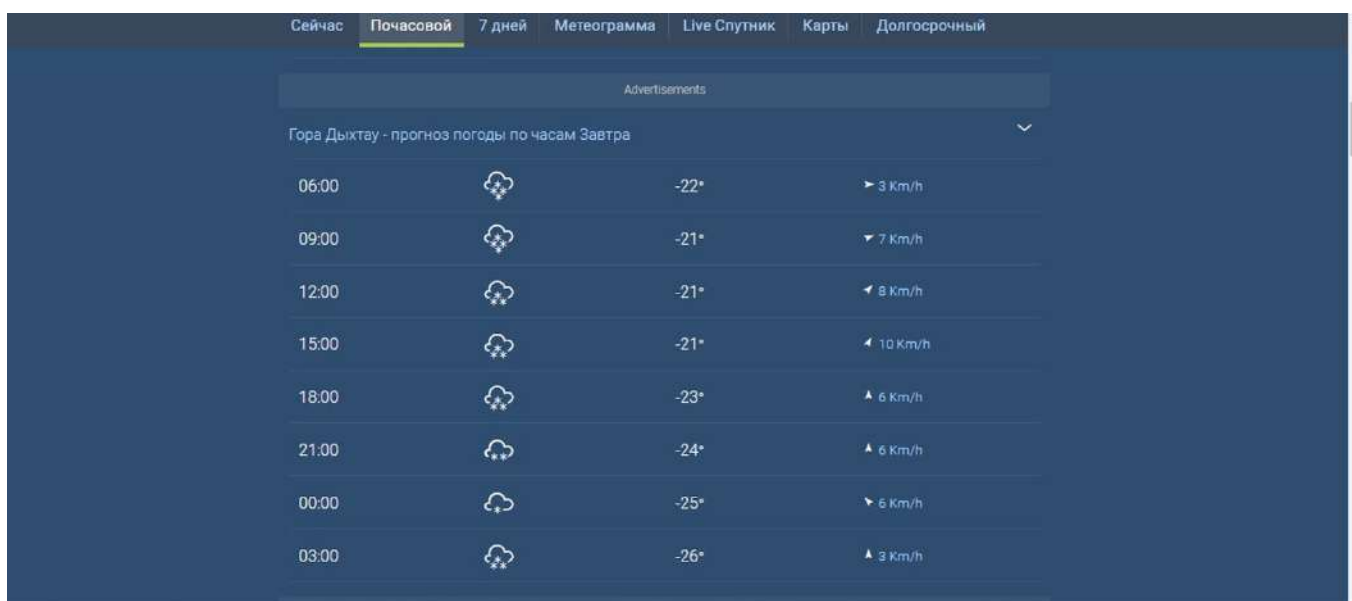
Сейчас Почасовой 7 дней Метеограмма Live Спутник Карты Долгосрочный

Advertisements

Гора Дыхтау - прогноз погоды по часам Завтра

| | | |
|---|---|---|
| 06:00 | -22° | 3 Km/h |
| 09:00 | -21° | 7 Km/h |
| 12:00 | -21° | 8 Km/h |
| 15:00 | -21° | 10 Km/h |
| 18:00 | -23° | 6 Km/h |
| 21:00 | -24° | 6 Km/h |
| 00:00 | -25° | 6 Km/h |
| 03:00 | -26° | 3 Km/h |